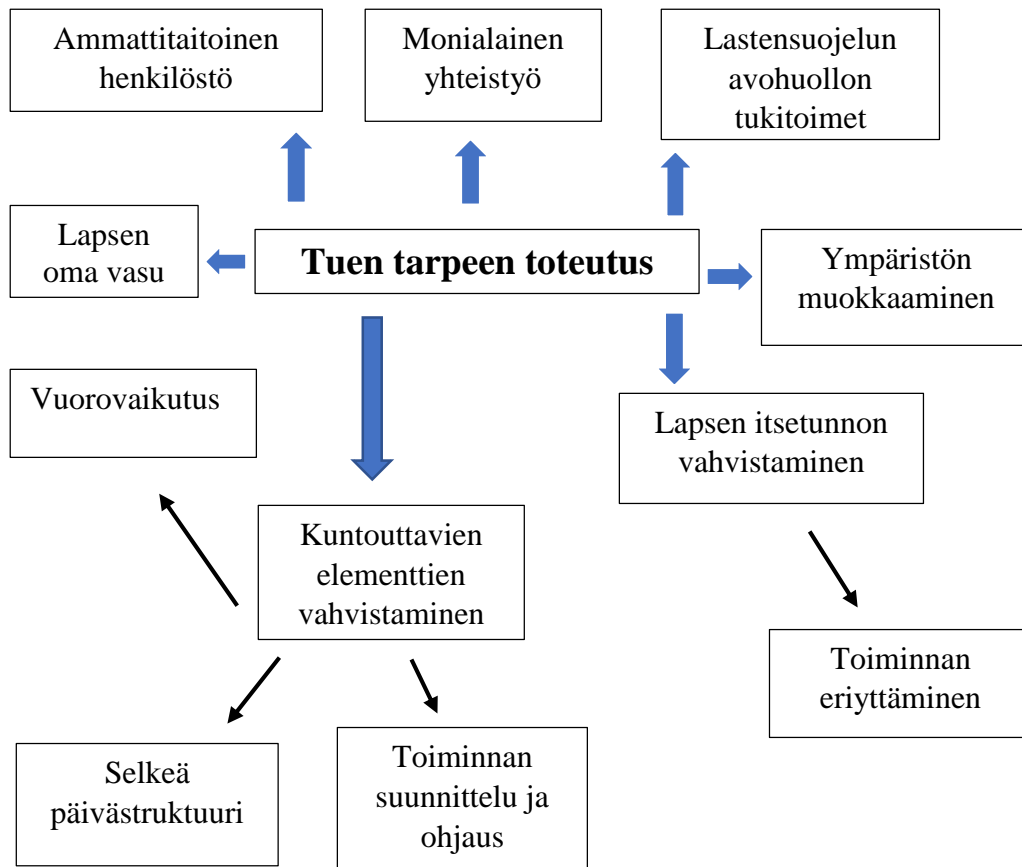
Ammattitaitoinen henkilöstö

Monialainen yhteistyö

Lastensuojelun avohuollon tukitoimet

Lapsen oma vasu

Tuen tarpeen toteutus

Ympäristön muokkaaminen

Vuorovaikutus

Lapsen itsetunnon vahvistaminen

Kuntouttavien elementtien vahvistaminen

Toiminnan eriyttäminen

Selkeä päivästruktuuri

Toiminnan suunnittelu ja ohjaus